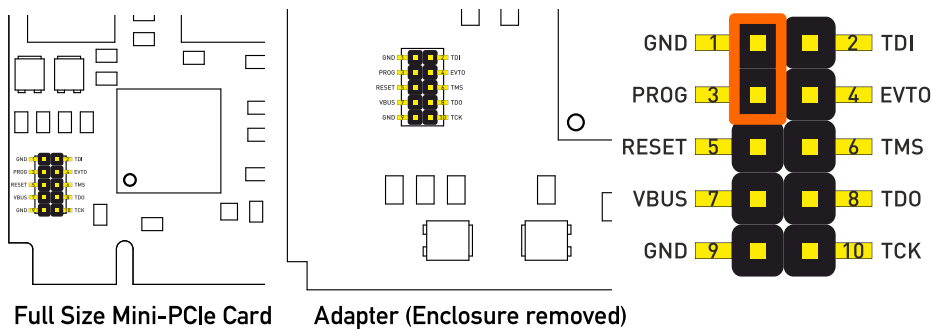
GND TDI
PROG EVTO
RESET TMS
VBUS TDO
GND TCK

Full Size Mini-PCIe Card

GND TDI
PROG EVTO
RESET TMS
VBUS TDO
GND TCK

Adapter (Enclosure removed)

GND 1 2 TDI
PROG 3 4 EVTO
RESET 5 6 TMS
VBUS 7 8 TDO
GND 9 10 TCK